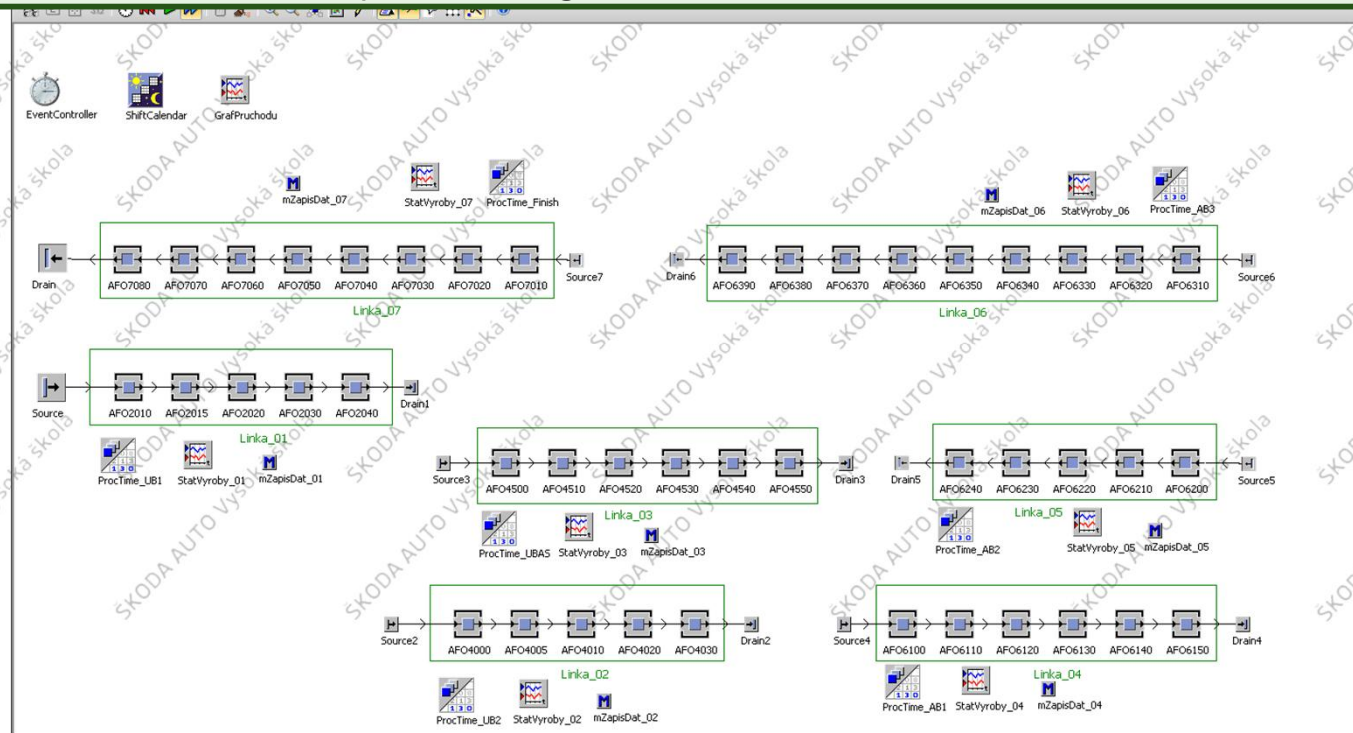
EventController ShiftCalendar GrafPruchodu

mZapisDat_07 StatVyroby_07 ProcTime_Finish

Drain AFO7080 AFO7070 AFO7060 AFO7050 AFO7040 AFO7030 AFO7020 AFO7010 Source7

Linka_07

mZapisDat_06 StatVyroby_06 ProcTime_AB3

Drain6 AFO6390 AFO6380 AFO6370 AFO6360 AFO6350 AFO6340 AFO6330 AFO6320 AFO6310 Source6

Linka_06

Source AFO2010 AFO2015 AFO2020 AFO2030 AFO2040 Drain1

Linka_01

ProcTime_UB1 StatVyroby_01 mZapisDat_01

Source3 AFO4500 AFO4510 AFO4520 AFO4530 AFO4540 AFO4550 Drain3

Linka_03

ProcTime_UBA5 StatVyroby_03 mZapisDat_03

Drain5 AFO6240 AFO6230 AFO6220 AFO6210 AFO6200 Source5

Linka_05

ProcTime_AB2 StatVyroby_05 mZapisDat_05

Source2 AFO4000 AFO4005 AFO4010 AFO4020 AFO4030 Drain2

Linka_02

ProcTime_UB2 StatVyroby_02 mZapisDat_02

Source4 AFO6100 AFO6110 AFO6120 AFO6130 AFO6140 AFO6150 Drain4

Linka_04

ProcTime_AB1 StatVyroby_04 mZapisDat_04

ŠKODA AUTO Vysoká škola